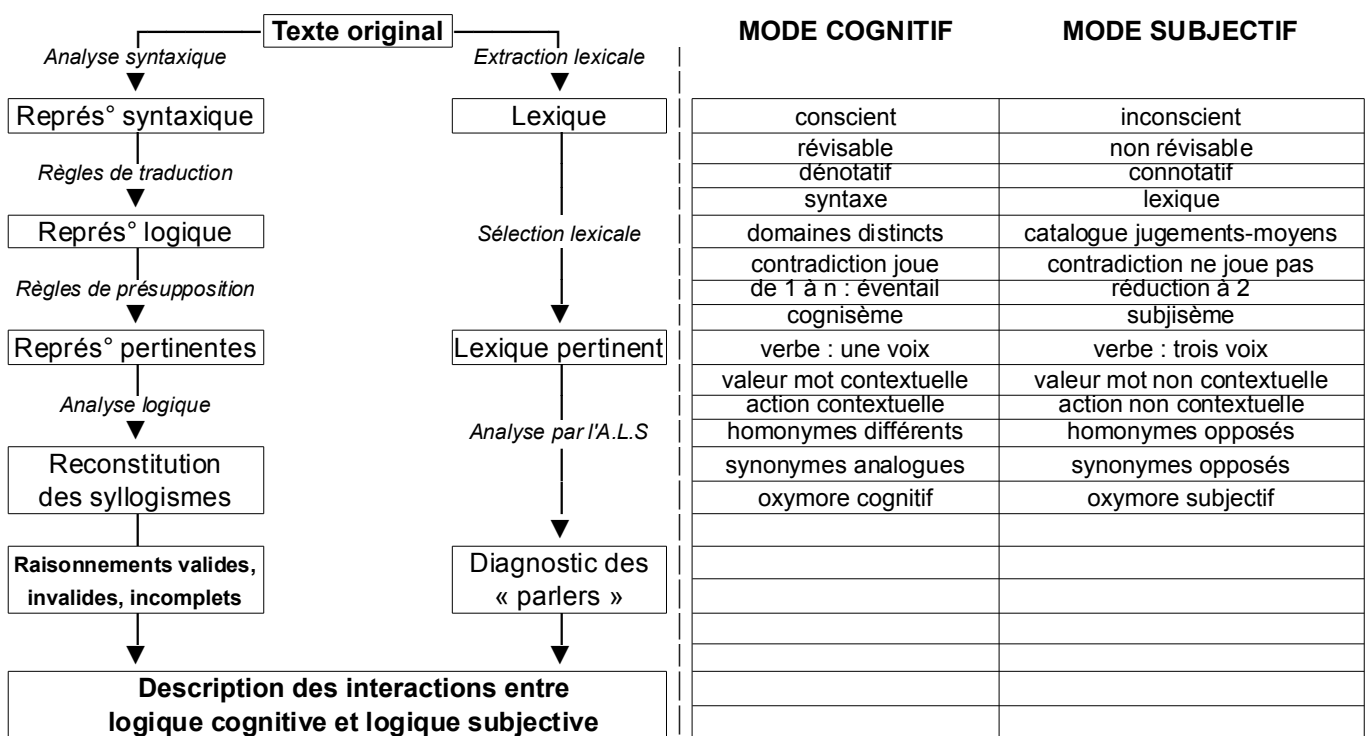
Texte original

Analyse syntaxique

Extraction lexicale

Représ° syntaxique

Lexique

Règles de traduction

Représ° logique

Sélection lexicale

Règles de présupposition

Représ° pertinentes

Lexique pertinent

Analyse logique

Analyse par l'A.L.S

Reconstitution des syllogismes

Raisonnements valides, invalides, incomplets

Diagnostic des « parlers »

Description des interactions entre logique cognitive et logique subjective

| MODE COGNITIF | MODE SUBJECTIF |
|---|---|
| conscient | inconscient |
| révisable | non révisable |
| dénotatif | connotatif |
| syntaxe | lexique |
| domaines distincts | catalogue jugements-moyens |
| contradiction joue | contradiction ne joue pas |
| de 1 à n : éventail | réduction à 2 |
| cognisème | subjisème |
| verbe : une voix | verbe : trois voix |
| valeur mot contextuelle | valeur mot non contextuelle |
| action contextuelle | action non contextuelle |
| homonymes différents | homonymes opposés |
| synonymes analogues | synonymes opposés |
| oxymore cognitif | oxymore subjectif |
| | |
| | |
| | |
| | |
| | |
| | |
| | |